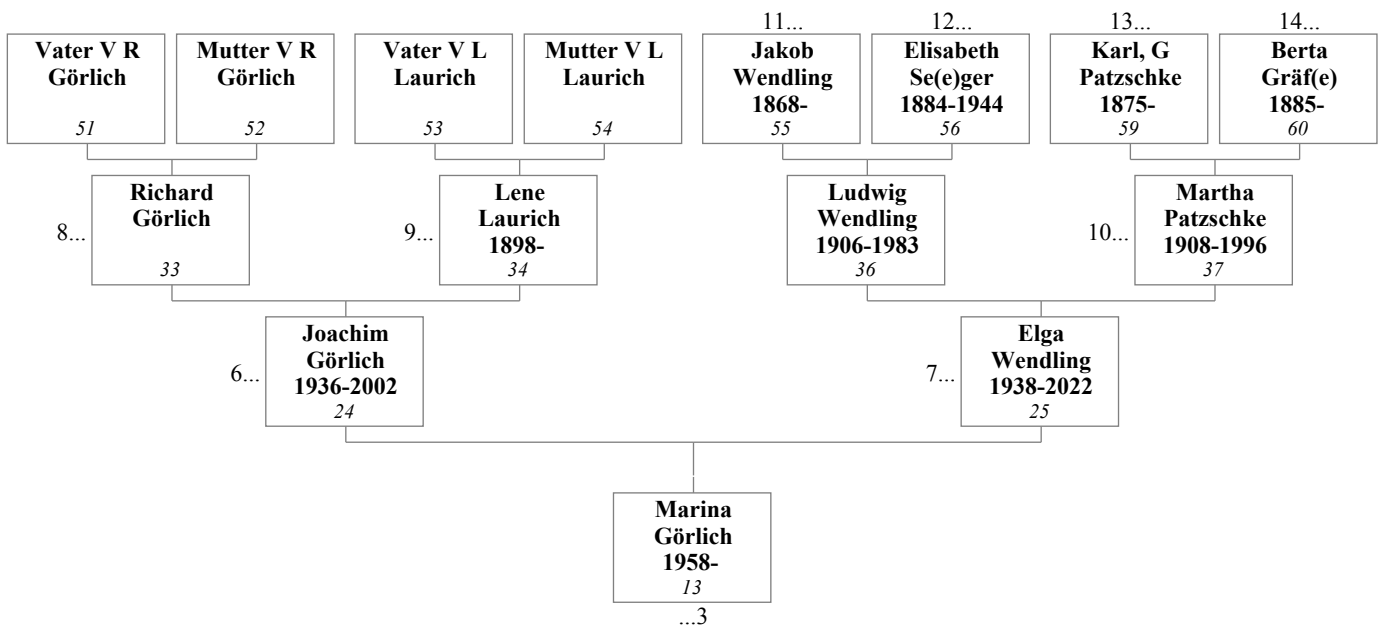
11... 12... 13... 14...

Vater V R
Görlich
51

Mutter V R
Görlich
52

Vater V L
Laurich
53

Mutter V L
Laurich
54

Jakob
Wendling
1868-
55

Elisabeth
Se(e)ger
1884-1944
56

Karl, G
Patzschke
1875-
59

Berta
Gräf(e)
1885-
60

8...
Richard
Görlich
33

9...
Lene
Laurich
1898-
34

Ludwig
Wendling
1906-1983
36

10...
Martha
Patzschke
1908-1996
37

6...
Joachim
Görlich
1936-2002
24

7...
Elga
Wendling
1938-2022
25

Marina
Görlich
1958-
13
...3